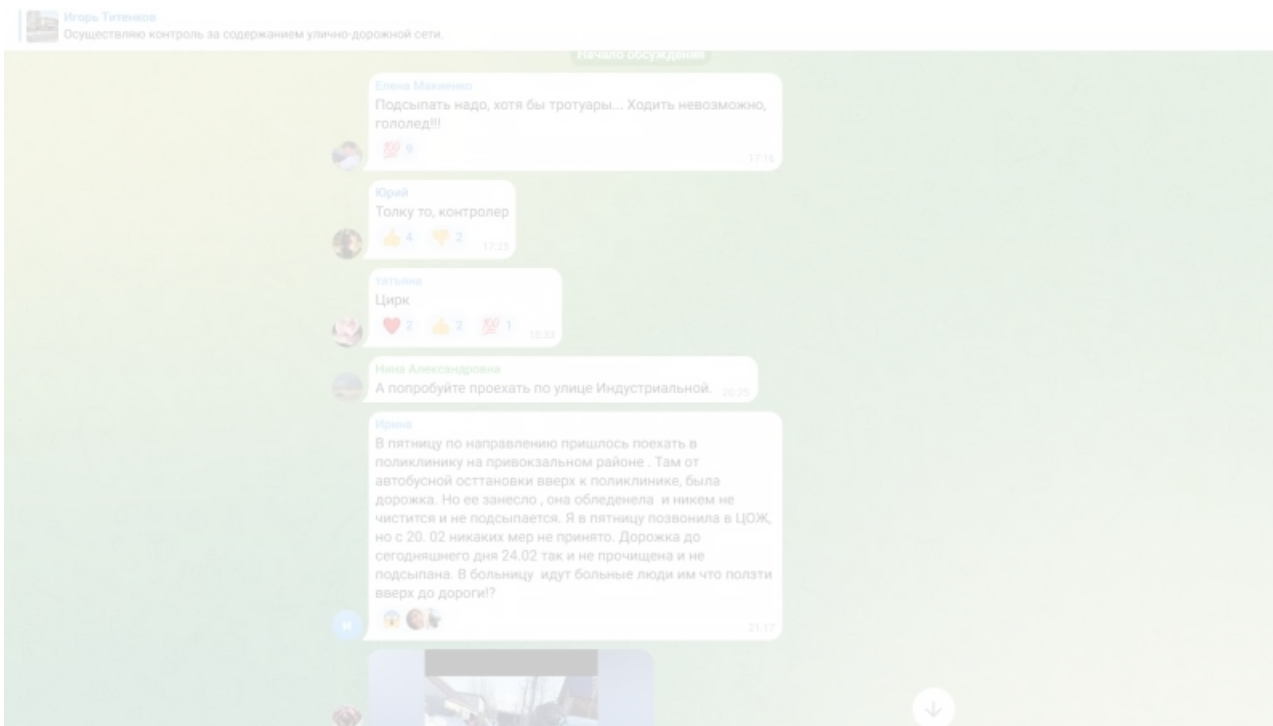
Игорь Титенков
Осуществляю контроль за содержанием улично-дорожной сети.

Начало обсуждения

Елена Максименко
Подсыпать надо, хотя бы тротуары... Ходить невозможно, гололед!!!
9
17:16

Юрий
Толку то, контролер
4 2
17:23

татьяна
Цирк
2 2 1
18:32

Нина Александровна
А попробуйте проехать по улице Индустриальной.
20:25

Ирина
В пятницу по направлению пришлось поехать в поликлинику на привокзальном районе . Там от автобусной осттановки вверх к поликлинике, была дорожка. Но ее занесло , она обледенела и никем не чистится и не подсыпается. Я в пятницу позвонила в ЦОЖ, но с 20. 02 никаких мер не принято. Дорожка до сегодняшнего дня 24.02 так и не прочищена и не подсыпана. В больницу идут больные люди им что ползти вверх до дороги!?
21:17

И